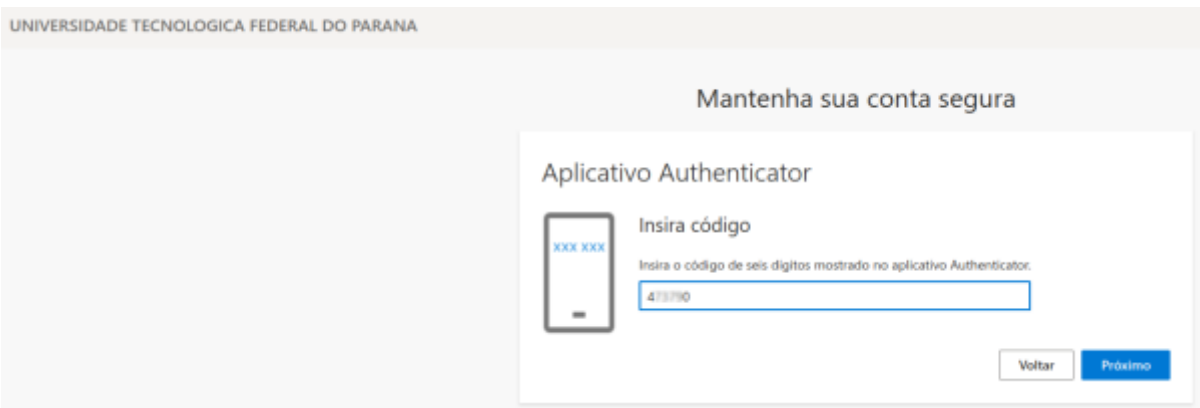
UNIVERSIDADE TECNOLOGICA FEDERAL DO PARANA

Mantenha sua conta segura

Aplicativo Authenticator

XXX XXX

Insira código

Insira o código de seis digitos mostrado no aplicativo Authenticator.

4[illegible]0

Voltar

Próximo